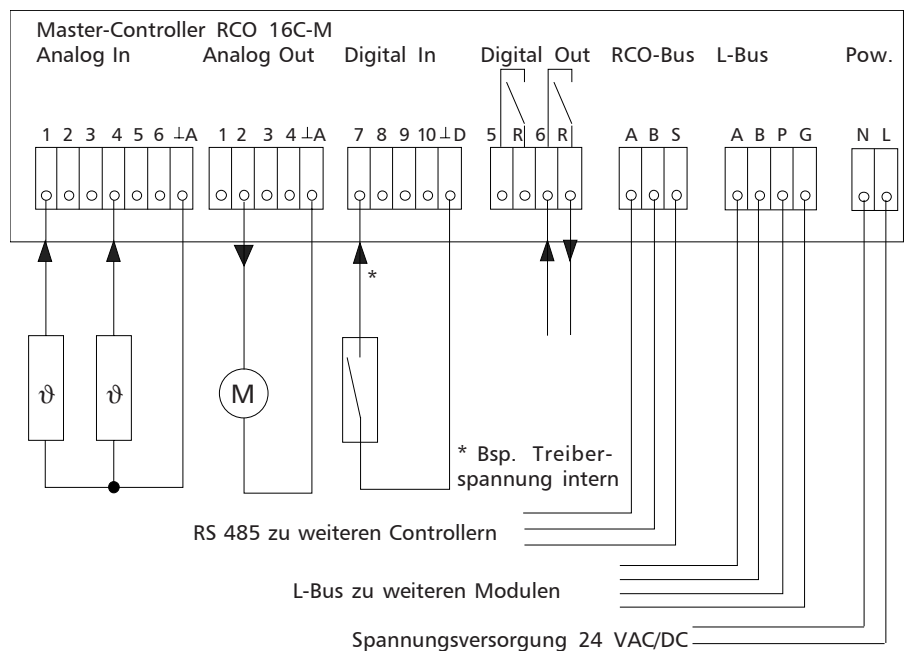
Master-Controller RCO 16C-M

Analog In

1 2 3 4 5 6 ⊥A

Analog Out

1 2 3 4 ⊥A

Digital In

7 8 9 10 ⊥D

Digital Out

5 R 6 R

RCO-Bus

A B S

L-Bus

A B P G

Pow.

N L

$\vartheta$

$\vartheta$

M

*

* Bsp. Treiberspannung intern

RS 485 zu weiteren Controllern

L-Bus zu weiteren Modulen

Spannungsversorgung 24 VAC/DC